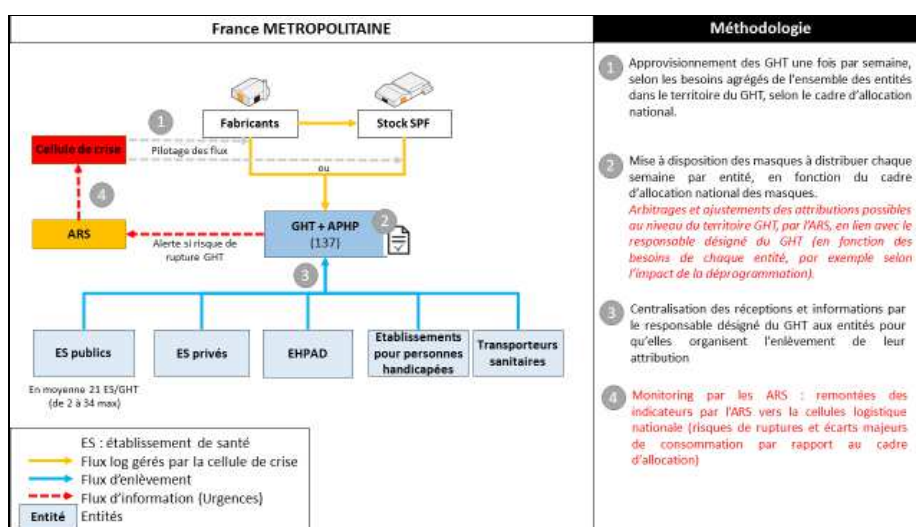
France METROPOLITAINE

Fabricants

Stock SPF

1

Cellule de crise

Pilotage des flux

ou

4

ARS

Alerte si risque de rupture GHT

GHT + APHP (137)

2

3

ES publics

ES privés

EHPAD

Etablissements pour personnes handicapées

Transporteurs sanitaires

En moyenne 21 ES/GHT (de 2 à 34 max)

ES : établissement de santé
Flux log gérés par la cellule de crise
Flux d'enlèvement
Flux d'information (Urgences)
Entité Entités

Méthodologie

1 Approvisionnement des GHT une fois par semaine, selon les besoins agrégés de l'ensemble des entités dans le territoire du GHT, selon le cadre d'allocation national.

2 Mise à disposition des masques à distribuer chaque semaine par entité, en fonction du cadre d'allocation national des masques.
Arbitrages et ajustements des attributions possibles au niveau du territoire GHT, par l'ARS, en lien avec le responsable désigné du GHT (en fonction des besoins de chaque entité, par exemple selon l'impact de la déprogrammation).

3 Centralisation des réceptions et informations par le responsable désigné du GHT aux entités pour qu'elles organisent l'enlèvement de leur attribution

4 Monitoring par les ARS : remontées des indicateurs par l'ARS vers la cellules logistique nationale (risques de ruptures et écarts majeurs de consommation par rapport au cadre d'allocation)